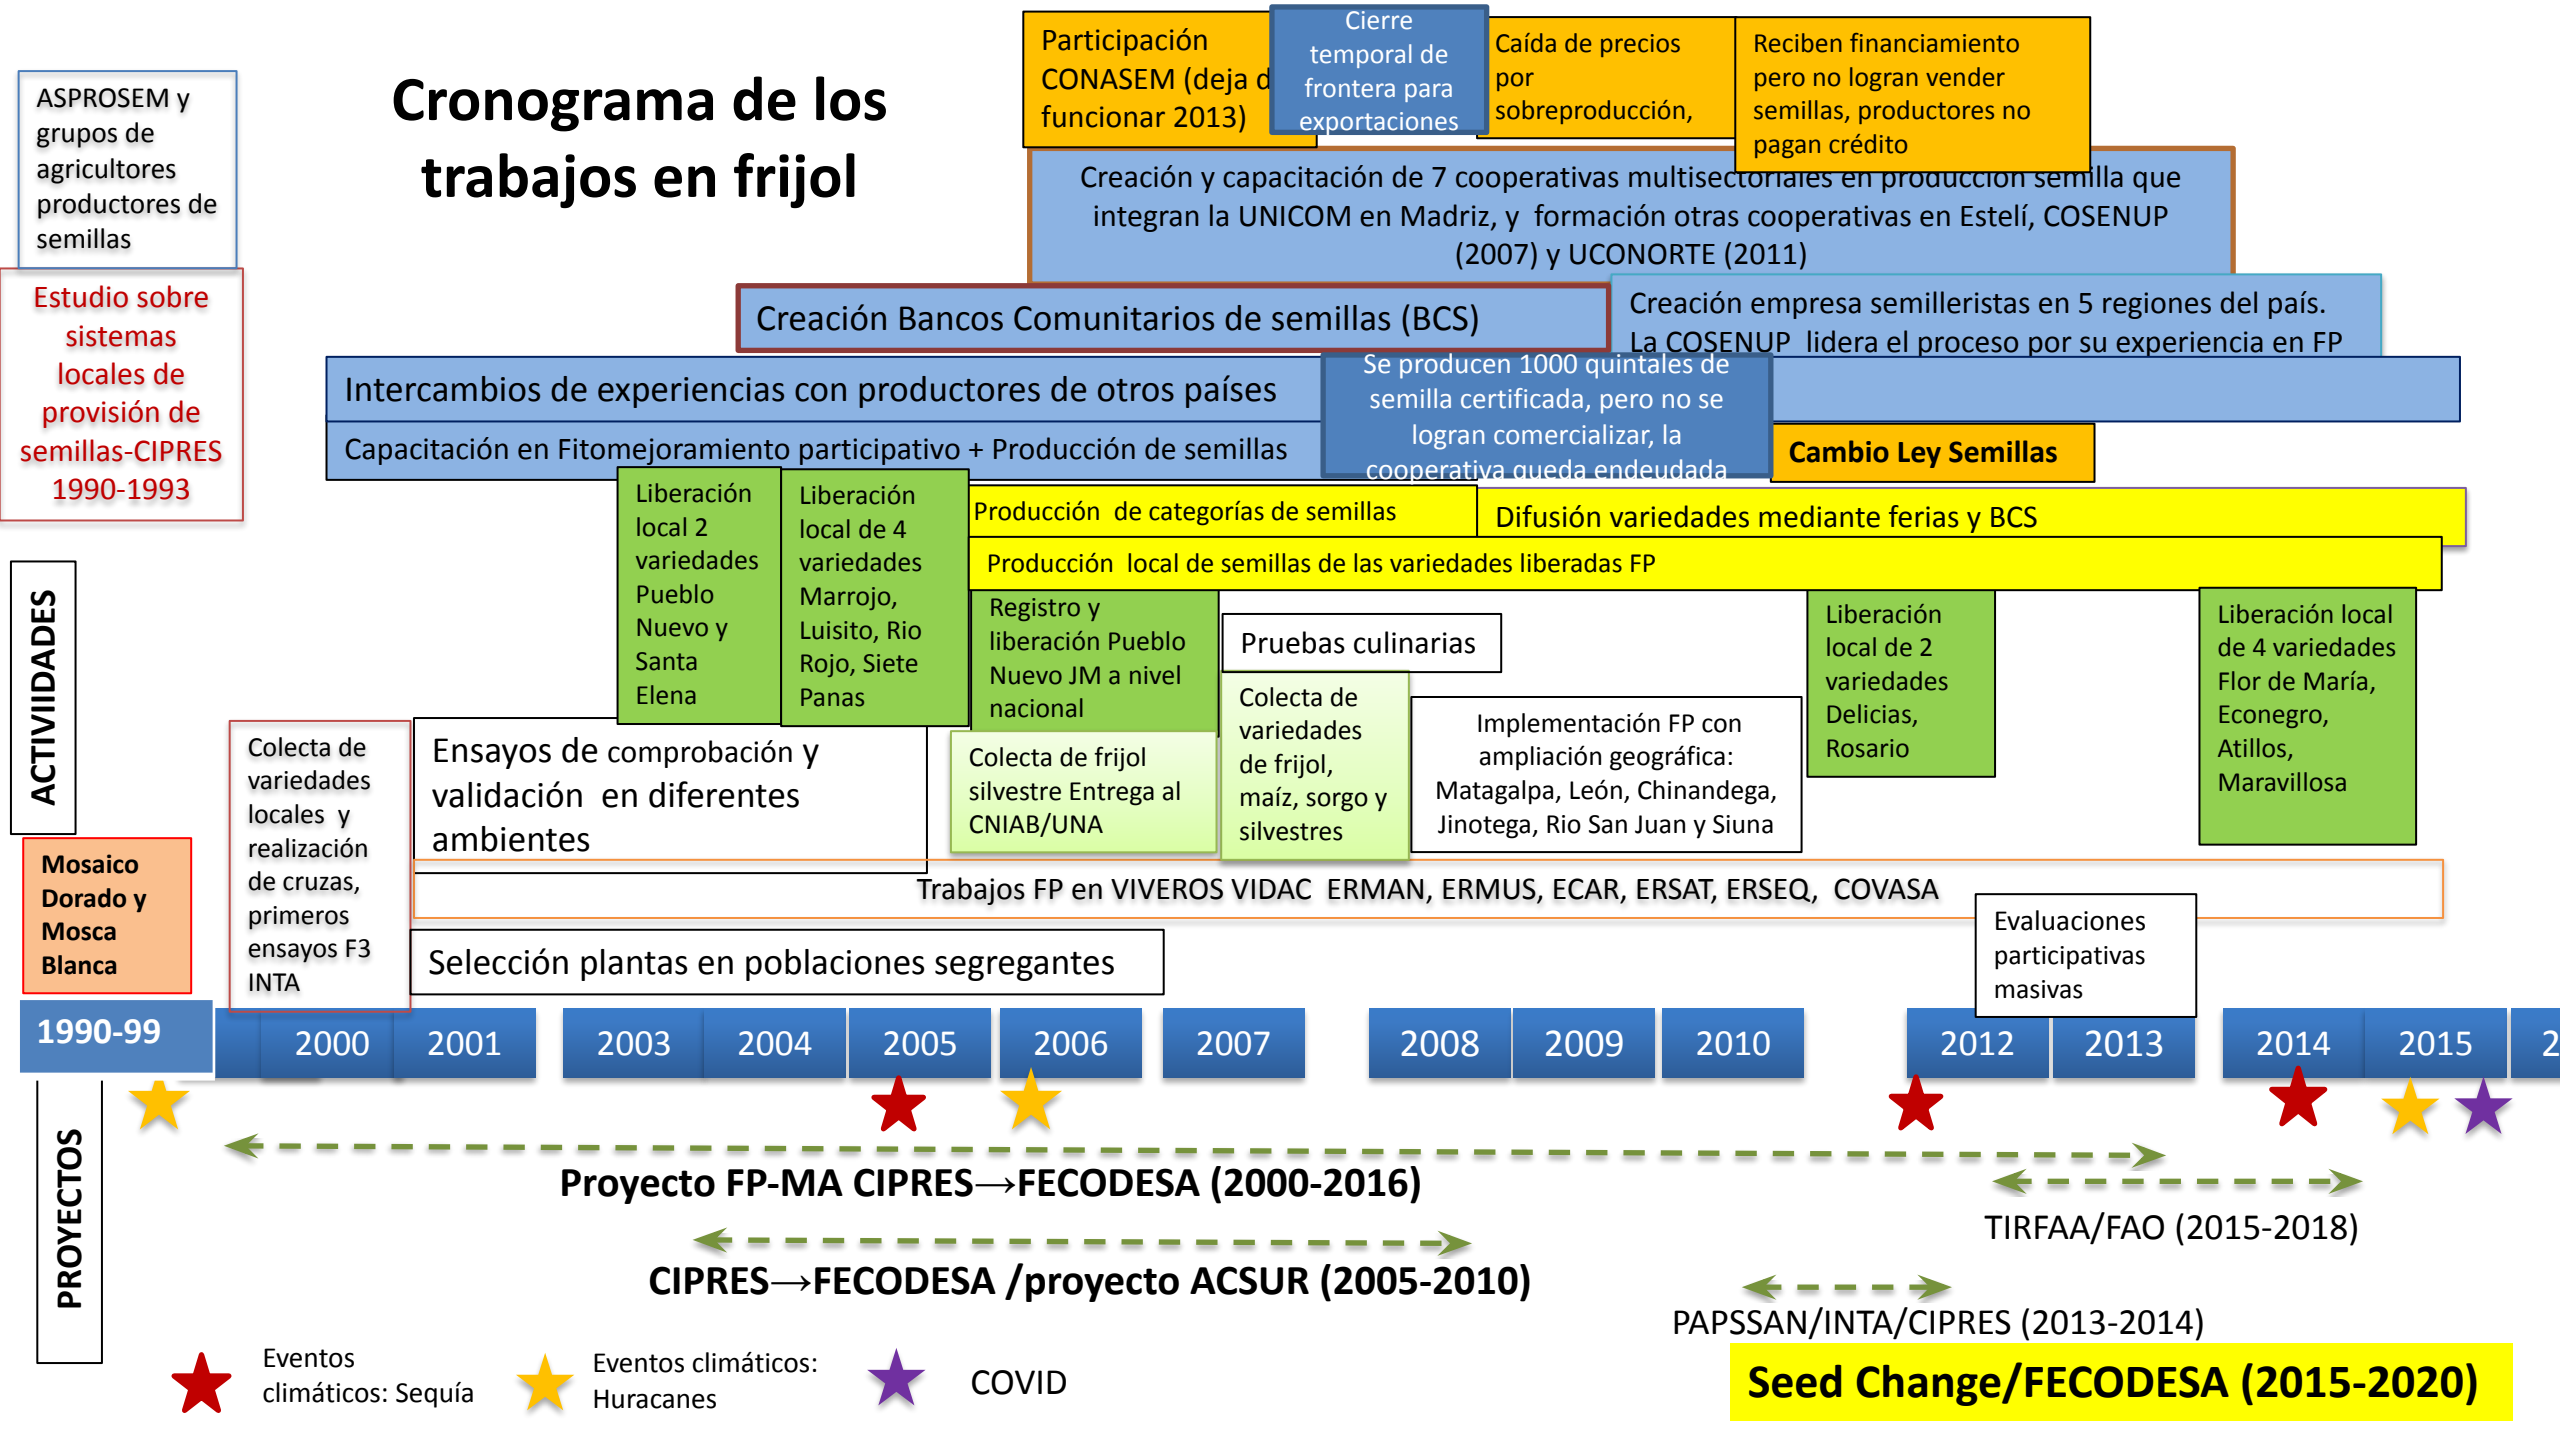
Cronograma de los trabajos en frijol

ASPROSEM y grupos de agricultores productores de semillas

Estudio sobre sistemas locales de provisión de semillas-CIPRES 1990-1993

Participación CONASEM (deja d funcionar 2013)

Cierre temporal de frontera para exportaciones

Caída de precios por sobreproducción,

Reciben financiamiento pero no logran vender semillas, productores no pagan crédito

Creación y capacitación de 7 cooperativas multisectoriales en producción semilla que integran la UNICOM en Madriz, y formación otras cooperativas en Estelí, COSENUP (2007) y UCONORTE (2011)

Creación Bancos Comunitarios de semillas (BCS)

Creación empresa semilleristas en 5 regiones del país. La COSENUP lidera el proceso por su experiencia en FP

Intercambios de experiencias con productores de otros países

Se producen 1000 quintales de semilla certificada, pero no se logran comercializar, la cooperativa queda endeudada

Capacitación en Fitomejoramiento participativo + Producción de semillas

Cambio Ley Semillas

ACTIVIIDADES

Liberación local 2 variedades Pueblo Nuevo y Santa Elena

Liberación local de 4 variedades Marrojo, Luisito, Rio Rojo, Siete Panas

Producción de categorías de semillas

Difusión variedades mediante ferias y BCS

Producción local de semillas de las variedades liberadas FP

Registro y liberación Pueblo Nuevo JM a nivel nacional

Pruebas culinarias

Liberación local de 2 variedades Delicias, Rosario

Liberación local de 4 variedades Flor de María, Econegro, Atillos, Maravillosa

Colecta de variedades locales y realización de cruzas, primeros ensayos F3 INTA

Ensayos de comprobación y validación en diferentes ambientes

Colecta de frijol silvestre Entrega al CNIAB/UNA

Colecta de variedades de frijol, maíz, sorgo y silvestres

Implementación FP con ampliación geográfica: Matagalpa, León, Chinandega, Jinotega, Rio San Juan y Siuna

Mosaico Dorado y Mosca Blanca

Trabajos FP en VIVEROS VIDAC ERMAN, ERMUS, ECAR, ERSAT, ERSEQ, COVASA

Evaluaciones participativas masivas

Selección plantas en poblaciones segregantes

1990-99 | 2000 | 2001 | 2003 | 2004 | 2005 | 2006 | 2007 | 2008 | 2009 | 2010 | 2012 | 2013 | 2014 | 2015 | 2

PROYECTOS

Proyecto FP-MA CIPRES→FECODESA (2000-2016)

TIRFAA/FAO (2015-2018)

CIPRES→FECODESA /proyecto ACSUR (2005-2010)

PAPSSAN/INTA/CIPRES (2013-2014)

Eventos climáticos: Sequía

Eventos climáticos: Huracanes

COVID

Seed Change/FECODESA (2015-2020)